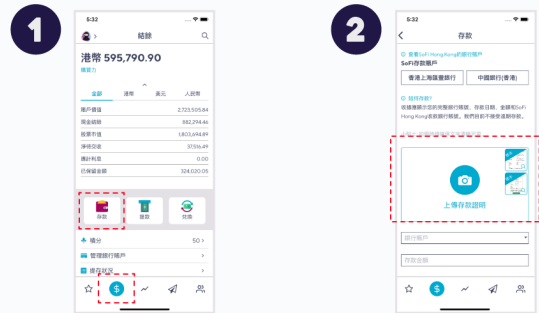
1

5:32

結餘

港幣 595,790.90

購買力

全部 | 港幣 | 美元 | 人民幣

賬戶價值 | 2,723,505.84
現金結餘 | 882,294.46
股票市值 | 1,803,694.89
淨現交值 | 37,516.49
應計利息 | 0.00
已保留金額 | 324,020.05

存款 | 提款 | 兌換

積分 | 50

管理銀行賬戶

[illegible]

2

5:32

存款

查看SoFi Hong Kong的銀行賬戶

SoFi存款賬戶

香港上海匯豐銀行 | 中國銀行(香港)

如何存款?

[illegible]

上傳存款證明

銀行賬戶

存款金額